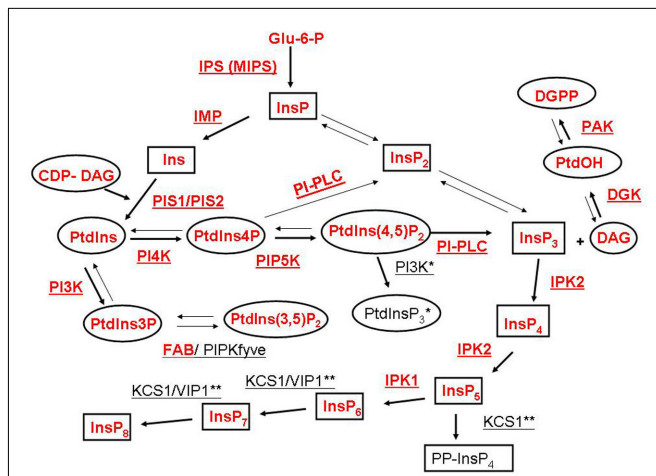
Glu-6-P

IPS (MIPS)

InsP

IMP

Ins

InsP$_2$

DGPP

PAK

PtdOH

DGK

CDP- DAG

PIS1/PIS2

PI-PLC

PtdIns

PtdIns4P

PtdIns(4,5)P$_2$

PI-PLC

InsP$_3$

+

DAG

PI4K

PIP5K

PI3K*

PI3K

IPK2

PtdIns3P

PtdIns(3,5)P$_2$

PtdInsP$_3$*

InsP$_4$

FAB/ PIPKfyve

IPK2

KCS1/VIP1**

IPK1

KCS1/VIP1**

InsP$_5$

InsP$_6$

InsP$_7$

KCS1**

InsP$_8$

PP-InsP$_4$